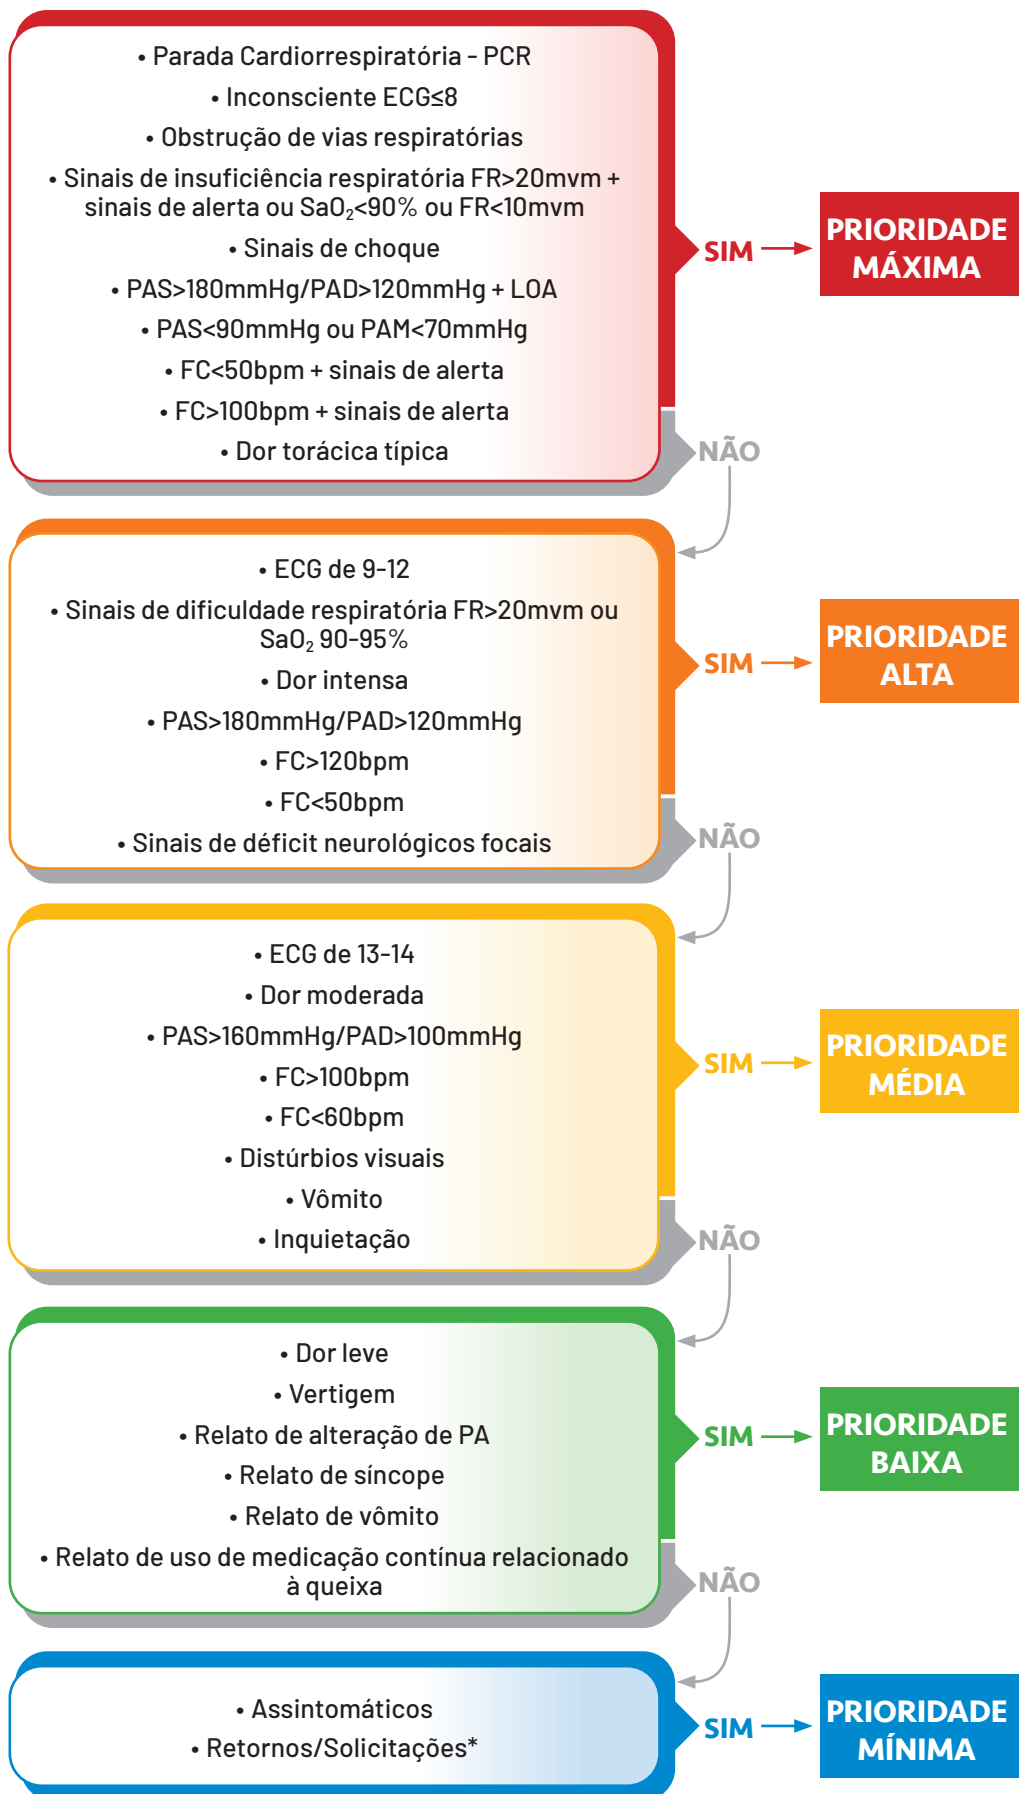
• Parada Cardiorrespiratória - PCR
• Inconsciente ECG≤8
• Obstrução de vias respiratórias
• Sinais de insuficiência respiratória FR>20mvm + sinais de alerta ou $SaO_2$<90% ou FR<10mvm
• Sinais de choque
• PAS>180mmHg/PAD>120mmHg + LOA
• PAS<90mmHg ou PAM<70mmHg
• FC<50bpm + sinais de alerta
• FC>100bpm + sinais de alerta
• Dor torácica típica

SIM → PRIORIDADE MÁXIMA

NÃO

• ECG de 9-12
• Sinais de dificuldade respiratória FR>20mvm ou $SaO_2$ 90-95%
• Dor intensa
• PAS>180mmHg/PAD>120mmHg
• FC>120bpm
• FC<50bpm
• Sinais de déficit neurológicos focais

SIM → PRIORIDADE ALTA

NÃO

• ECG de 13-14
• Dor moderada
• PAS>160mmHg/PAD>100mmHg
• FC>100bpm
• FC<60bpm
• Distúrbios visuais
• Vômito
• Inquietação

SIM → PRIORIDADE MÉDIA

NÃO

• Dor leve
• Vertigem
• Relato de alteração de PA
• Relato de síncope
• Relato de vômito
• Relato de uso de medicação contínua relacionado à queixa

SIM → PRIORIDADE BAIXA

NÃO

• Assintomáticos
• Retornos/Solicitações*

SIM → PRIORIDADE MÍNIMA